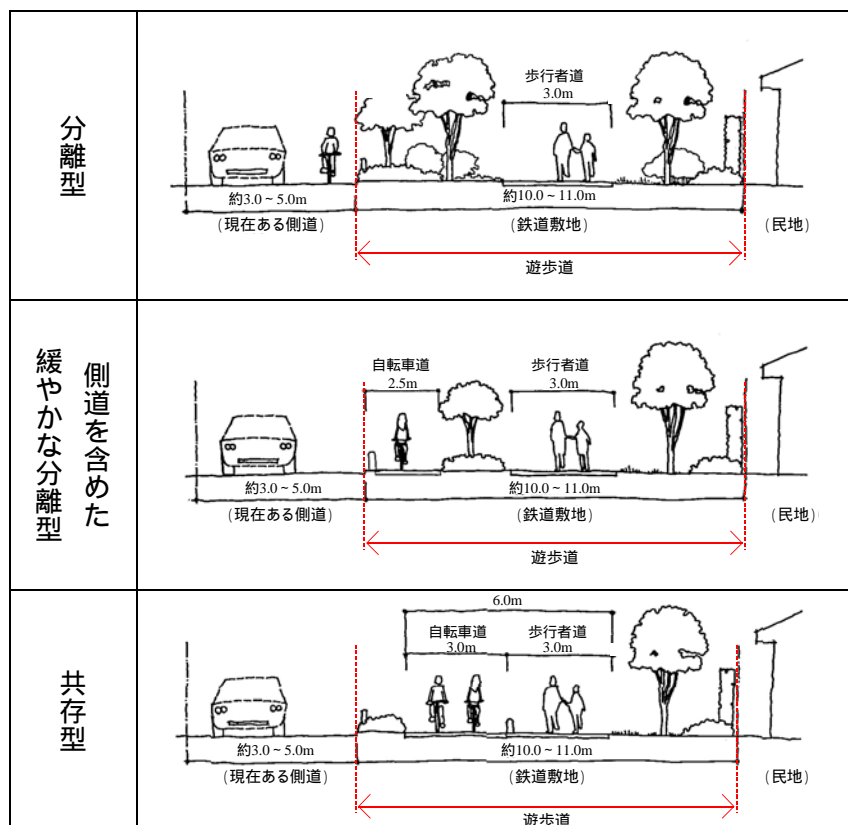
| | |
|---|---|
| 分離型 | 歩行者道 3.0m 約3.0 ~ 5.0m 約10.0 ~ 11.0m （現在ある側道） （鉄道敷地） （民地） 遊歩道 |
| 側道を含めた緩やかな分離型 | 自転車道 2.5m 歩行者道 3.0m 約3.0 ~ 5.0m 約10.0 ~ 11.0m （現在ある側道） （鉄道敷地） （民地） 遊歩道 |
| 共存型 | 6.0m 自転車道 3.0m 歩行者道 3.0m 約3.0 ~ 5.0m 約10.0 ~ 11.0m （現在ある側道） （鉄道敷地） （民地） 遊歩道 |